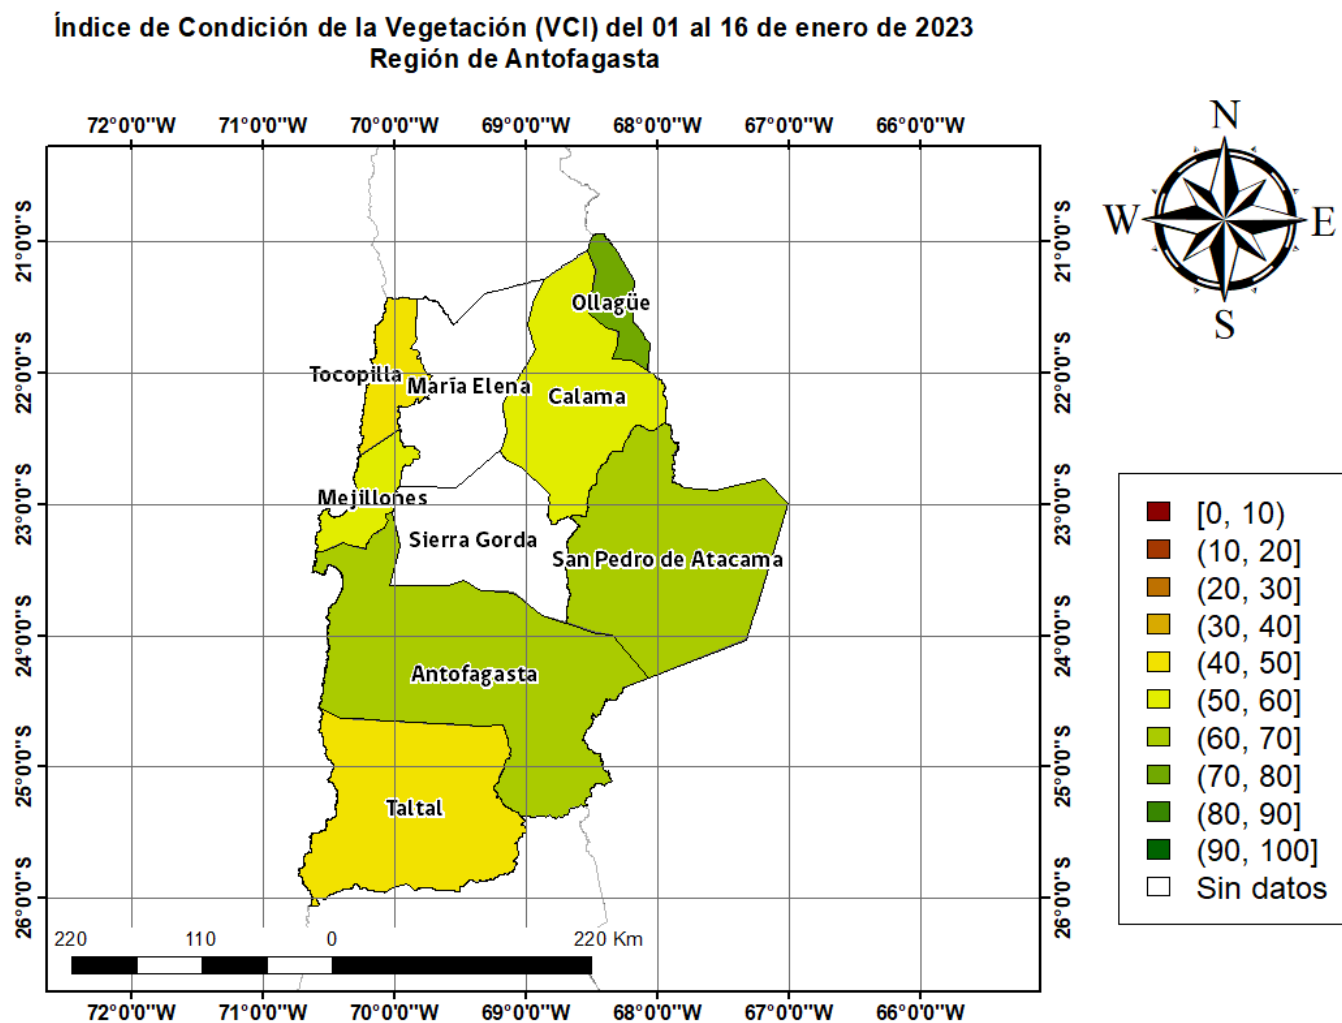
Índice de Condición de la Vegetación (VCI) del 01 al 16 de enero de 2023
Región de Antofagasta

72°0'0"W 71°0'0"W 70°0'0"W 69°0'0"W 68°0'0"W 67°0'0"W 66°0'0"W

21°0'0"S
22°0'0"S
23°0'0"S
24°0'0"S
25°0'0"S
26°0'0"S

N
W E
S

Ollagüe
Tocopilla
María Elena
Calama
Mejillones
Sierra Gorda
San Pedro de Atacama
Antofagasta
Taltal

[0, 10)
(10, 20]
(20, 30]
(30, 40]
(40, 50]
(50, 60]
(60, 70]
(70, 80]
(80, 90]
(90, 100]
Sin datos

220 110 0 220 Km

21°0'0"S
22°0'0"S
23°0'0"S
24°0'0"S
25°0'0"S
26°0'0"S

72°0'0"W 71°0'0"W 70°0'0"W 69°0'0"W 68°0'0"W 67°0'0"W 66°0'0"W